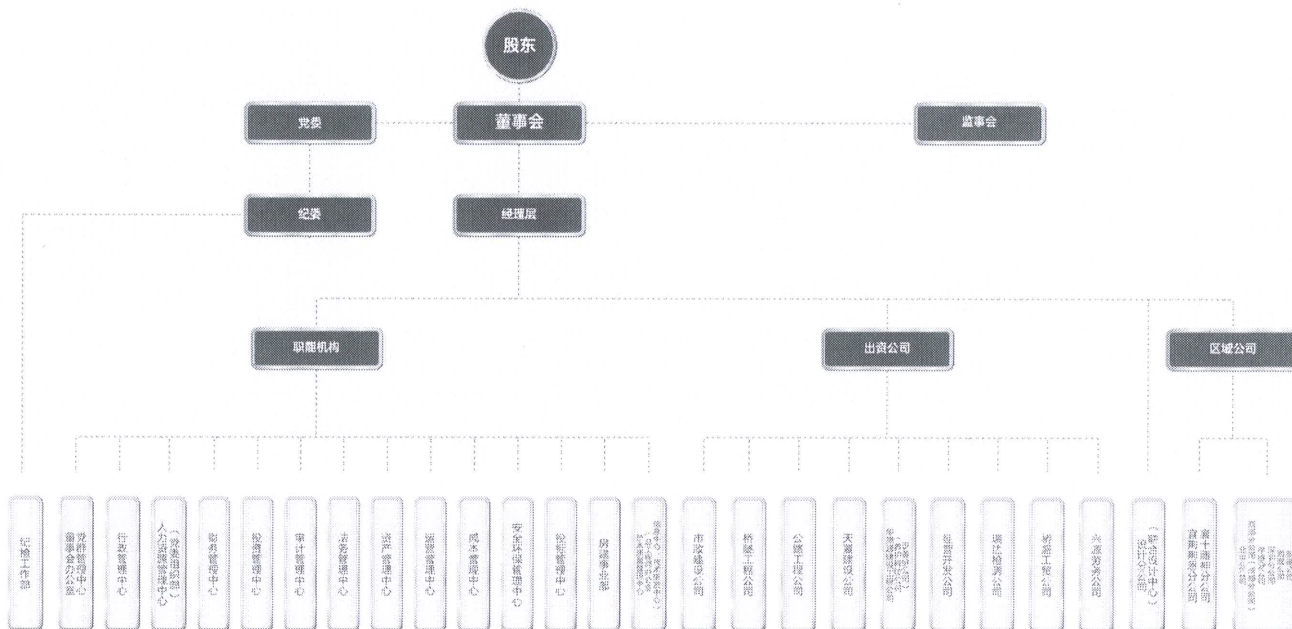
股东

党委

董事会

监事会

纪委

经理层

职能机构

出资公司

区域公司

纪检工作部

党群管理中心
董事会办公室

行政管理中心

人力资源管理中心
（党委组织部）

财务管理中心

投资管理中心

审计管理中心

法务管理中心

资产管理中心

运营管理中心

成本管理中心

安全环保管理中心

投标管理中心

房建事业部

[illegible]

市政建设公司

桥梁工程公司

公路工程公司

天嘉建设公司

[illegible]

投资开发公司

现代检测公司

新港工程公司

兴源置业公司

（研究设计中心）
设计分公司

第十施工分公司
西南片区分公司

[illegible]